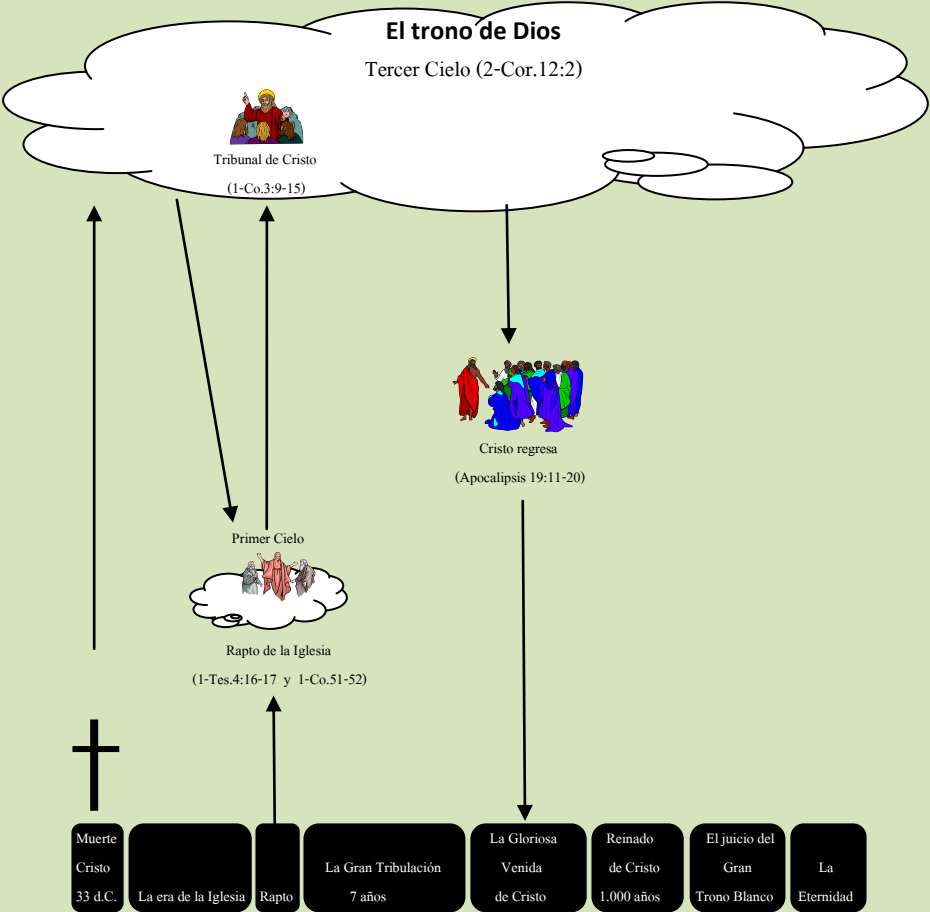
El trono de Dios

Tercer Cielo (2-Cor.12:2)

Tribunal de Cristo

(1-Co.3:9-15)

Cristo regresa

(Apocalipsis 19:11-20)

Primer Cielo

Rapto de la Iglesia

(1-Tes.4:16-17 y 1-Co.51-52)

Muerte Cristo 33 d.C.

La era de la Iglesia

Rapto

La Gran Tribulación 7 años

La Gloriosa Venida de Cristo

Reinado de Cristo 1.000 años

El juicio del Gran Trono Blanco

La Eternidad